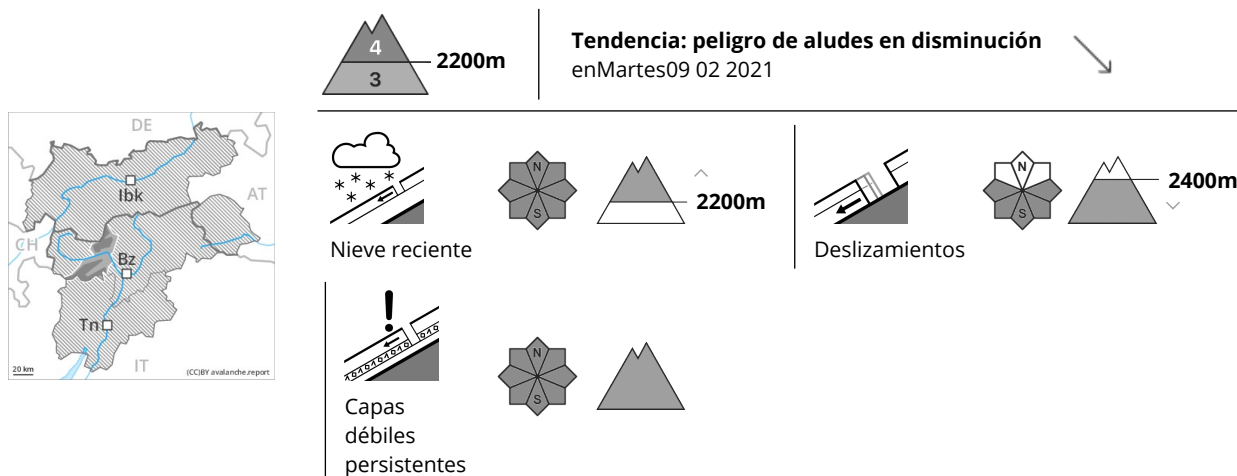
4
3
2200m

**Tendencia: peligro de aludes en disminución**
enMartes09 02 2021

DE
AT
CH
IT
Ibk
Bz
Tn
20 km
(CC)BY avalanche.report

N
S
2200m
Nieve reciente

N
S
2400m
Deslizamientos

N
S
Capas débiles persistentes